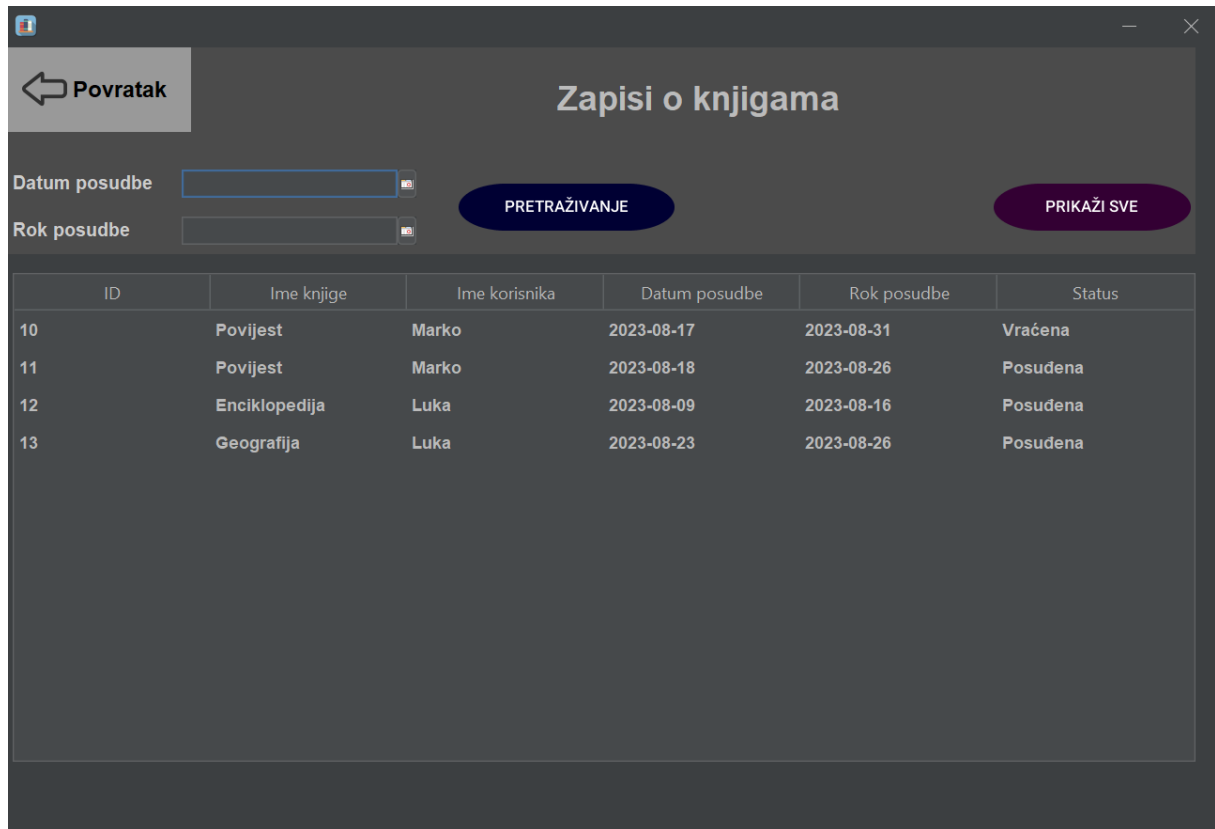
Povratak

Zapisi o knjigama

Datum posudbe

Rok posudbe

PRETRAŽIVANJE

PRIKAŽI SVE

| ID | Ime knjige | Ime korisnika | Datum posudbe | Rok posudbe | Status |
|---|---|---|---|---|---|
| 10 | Povijest | Marko | 2023-08-17 | 2023-08-31 | Vraćena |
| 11 | Povijest | Marko | 2023-08-18 | 2023-08-26 | Posuđena |
| 12 | Enciklopedija | Luka | 2023-08-09 | 2023-08-16 | Posuđena |
| 13 | Geografija | Luka | 2023-08-23 | 2023-08-26 | Posuđena |